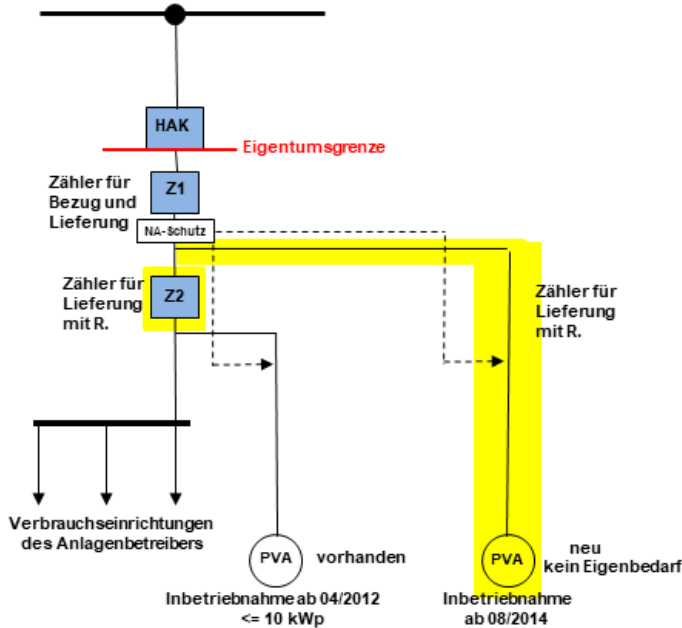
HAK

Eigentumsgrenze

Zähler für Bezug und Lieferung

Z1

NA-Schutz

Zähler für Lieferung mit R.

Z2

Zähler für Lieferung mit R.

Verbrauchseinrichtungen des Anlagenbetreibers

PVA

vorhanden

Inbetriebnahme ab 04/2012 <= 10 kWp

PVA

neu kein Eigenbedarf

Inbetriebnahme ab 08/2014